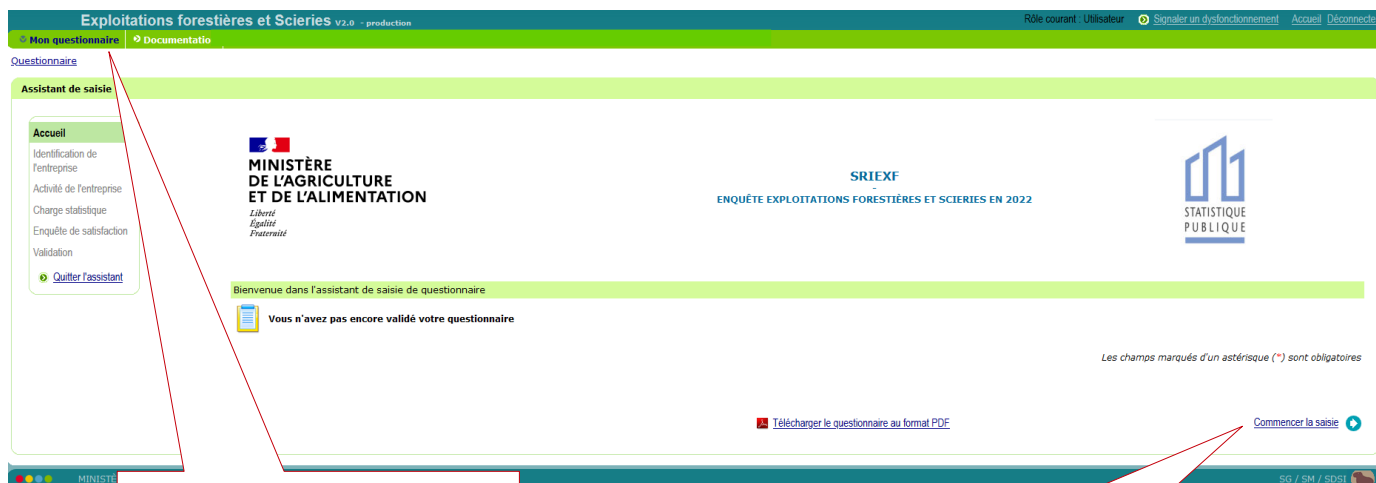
Exploitations forestières et Scieries V2.0 - production

Rôle courant : Utilisateur Signaler un dysfonctionnement Accueil Déconnecte

Mon questionnaire Documentatio

Questionnaire

Assistant de saisie

Accueil
Identification de l'entreprise
Activité de l'entreprise
Charge statistique
Enquête de satisfaction
Validation
Quitter l'assistant

MINISTÈRE DE L'AGRICULTURE ET DE L'ALIMENTATION
Liberté
Égalité
Fraternité

SRIEXF
-
ENQUÊTE EXPLOITATIONS FORESTIÈRES ET SCIERIES EN 2022

STATISTIQUE PUBLIQUE

Bienvenue dans l'assistant de saisie de questionnaire

Vous n'avez pas encore validé votre questionnaire

Les champs marqués d'un astérisque (*) sont obligatoires

Télécharger le questionnaire au format PDF

Commencer la saisie

MINISTE

SG / SM / SDSI